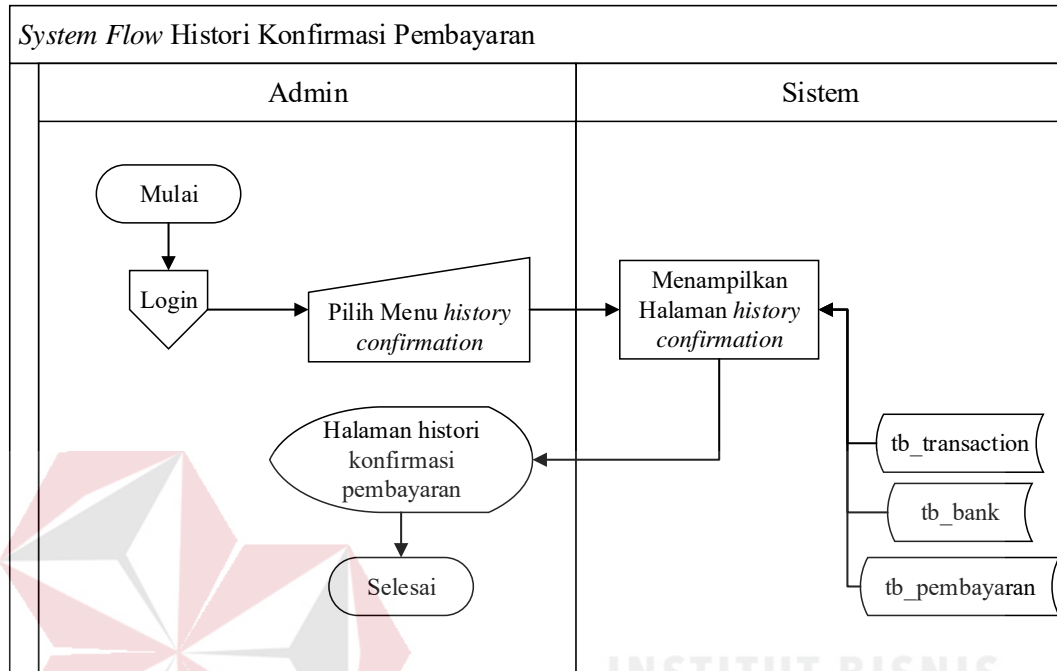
System Flow Histori Konfirmasi Pembayaran

Admin

Sistem

Mulai

Login

Pilih Menu history confirmation

Menampilkan Halaman history confirmation

Halaman histori konfirmasi pembayaran

Selesai

tb_transaction

tb_bank

tb_pembayaran

INSTITUT BISNIS